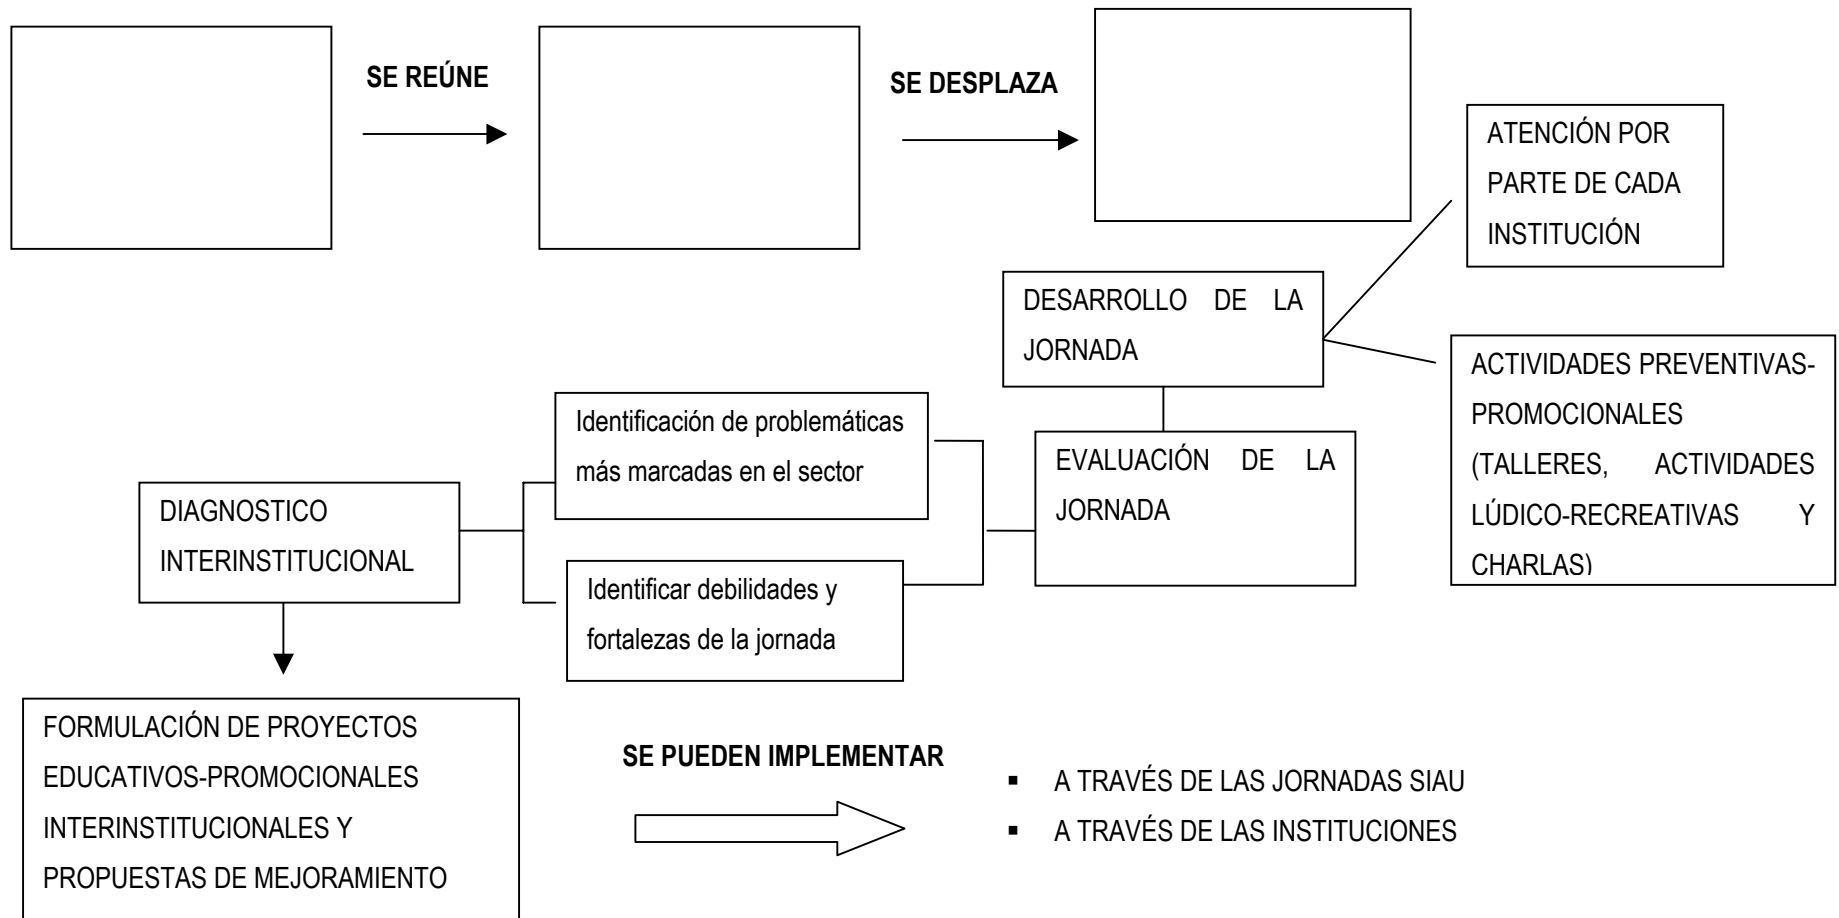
SE REÚNE

SE DESPLAZA

ATENCIÓN POR PARTE DE CADA INSTITUCIÓN

DESARROLLO DE LA JORNADA

ACTIVIDADES PREVENTIVAS-PROMOCIONALES (TALLERES, ACTIVIDADES LÚDICO-RECREATIVAS Y CHARLAS)

Identificación de problemáticas más marcadas en el sector

EVALUACIÓN DE LA JORNADA

DIAGNOSTICO INTERINSTITUCIONAL

Identificar debilidades y fortalezas de la jornada

FORMULACIÓN DE PROYECTOS EDUCATIVOS-PROMOCIONALES INTERINSTITUCIONALES Y PROPUESTAS DE MEJORAMIENTO

SE PUEDEN IMPLEMENTAR

- A TRAVÉS DE LAS JORNADAS SIAU
- A TRAVÉS DE LAS INSTITUCIONES